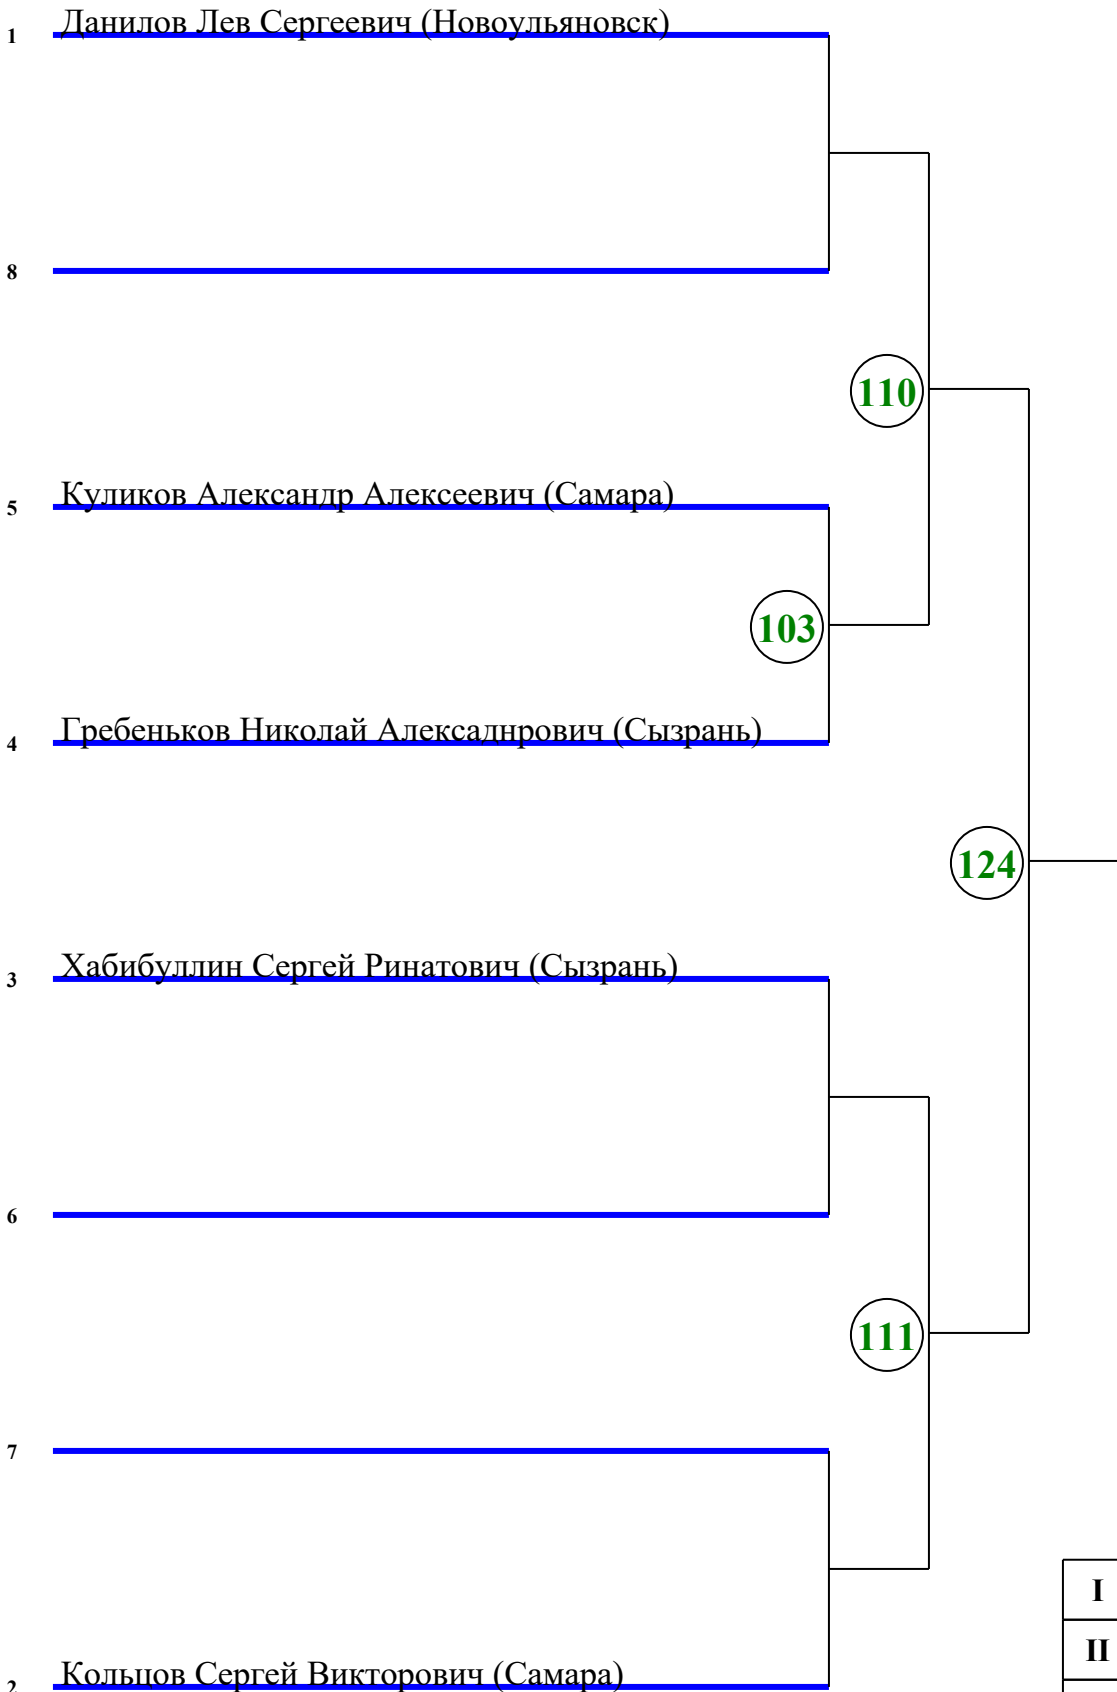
1 Данилов Лев Сергеевич (Новоульяновск)

8

110

5 Куликов Александр Алексеевич (Самара)

103

4 Гребеньков Николай Алексаднрович (Сызрань)

124

3 Хабибуллин Сергей Ринатович (Сызрань)

6

111

7

2 Кольцов Сергей Викторович (Самара)

| I |
|---|
| II |